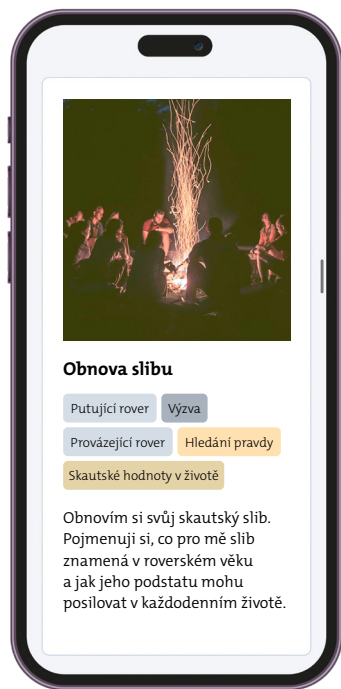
Obnova slibu

Putující rover

Výzva

Provázející rover

Hledání pravdy

Skautské hodnoty v životě

Obnovím si svůj skautský slib. Pojmenuji si, co pro mě slib znamená v roverském věku a jak jeho podstatu mohu posilovat v každodenním životě.